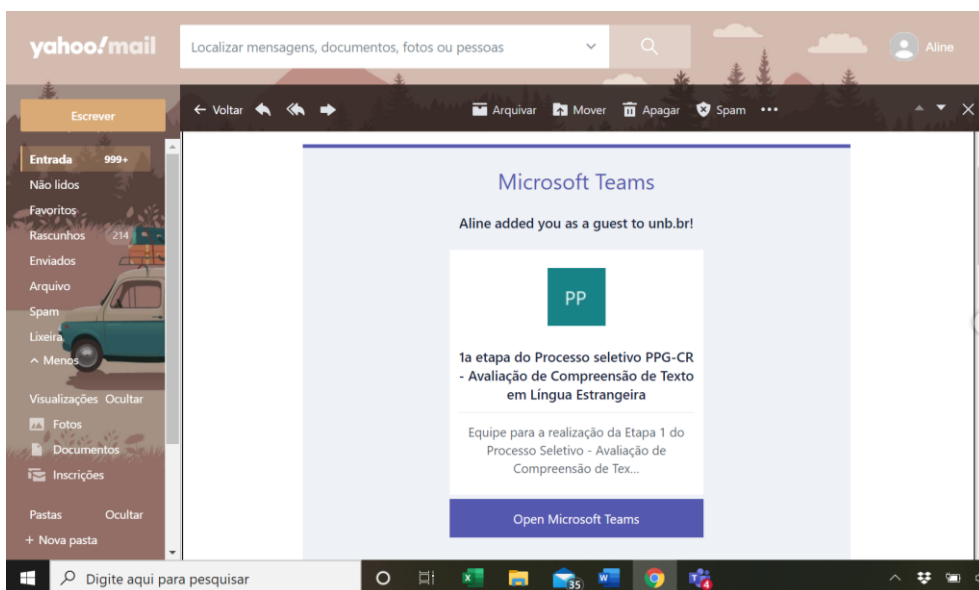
yahoo!mail

Localizar mensagens, documentos, fotos ou pessoas

Aline

Escrever

← Voltar

Arquivar Mover Apagar Spam •••

Entrada 999+
Não lidos
Favoritos
Rascunhos 214
Enviados
Arquivo
Spam
Lixeira
^ Menos

Visualizações Ocultar
Fotos
Documentos
Inscrições

Pastas Ocultar
+ Nova pasta

Microsoft Teams

Aline added you as a guest to unb.br!

PP

1a etapa do Processo seletivo PPG-CR - Avaliação de Compreensão de Texto em Língua Estrangeira

Equipe para a realização da Etapa 1 do Processo Seletivo - Avaliação de Compreensão de Tex...

Open Microsoft Teams

Digite aqui para pesquisar

35

4